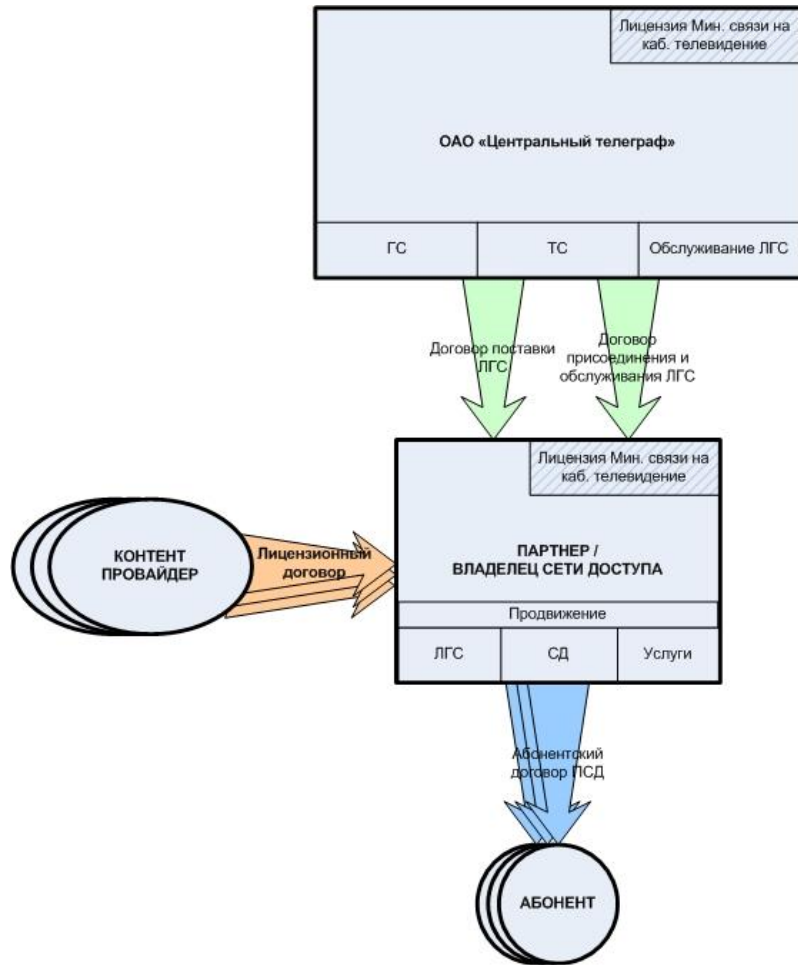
Лицензия Мин. связи на каб. телевидение

ОАО «Центральный телеграф»

ГС

ТС

Обслуживание ЛГС

Договор поставки ЛГС

Договор присоединения и обслуживания ЛГС

Лицензия Мин. связи на каб. телевидение

КОНТЕНТ ПРОВАЙДЕР

Лицензионный договор

ПАРТНЕР / ВЛАДЕЛЕЦ СЕТИ ДОСТУПА

Продвижение

ЛГС

СД

Услуги

Абонентский договор ПСД

АБОНЕНТ